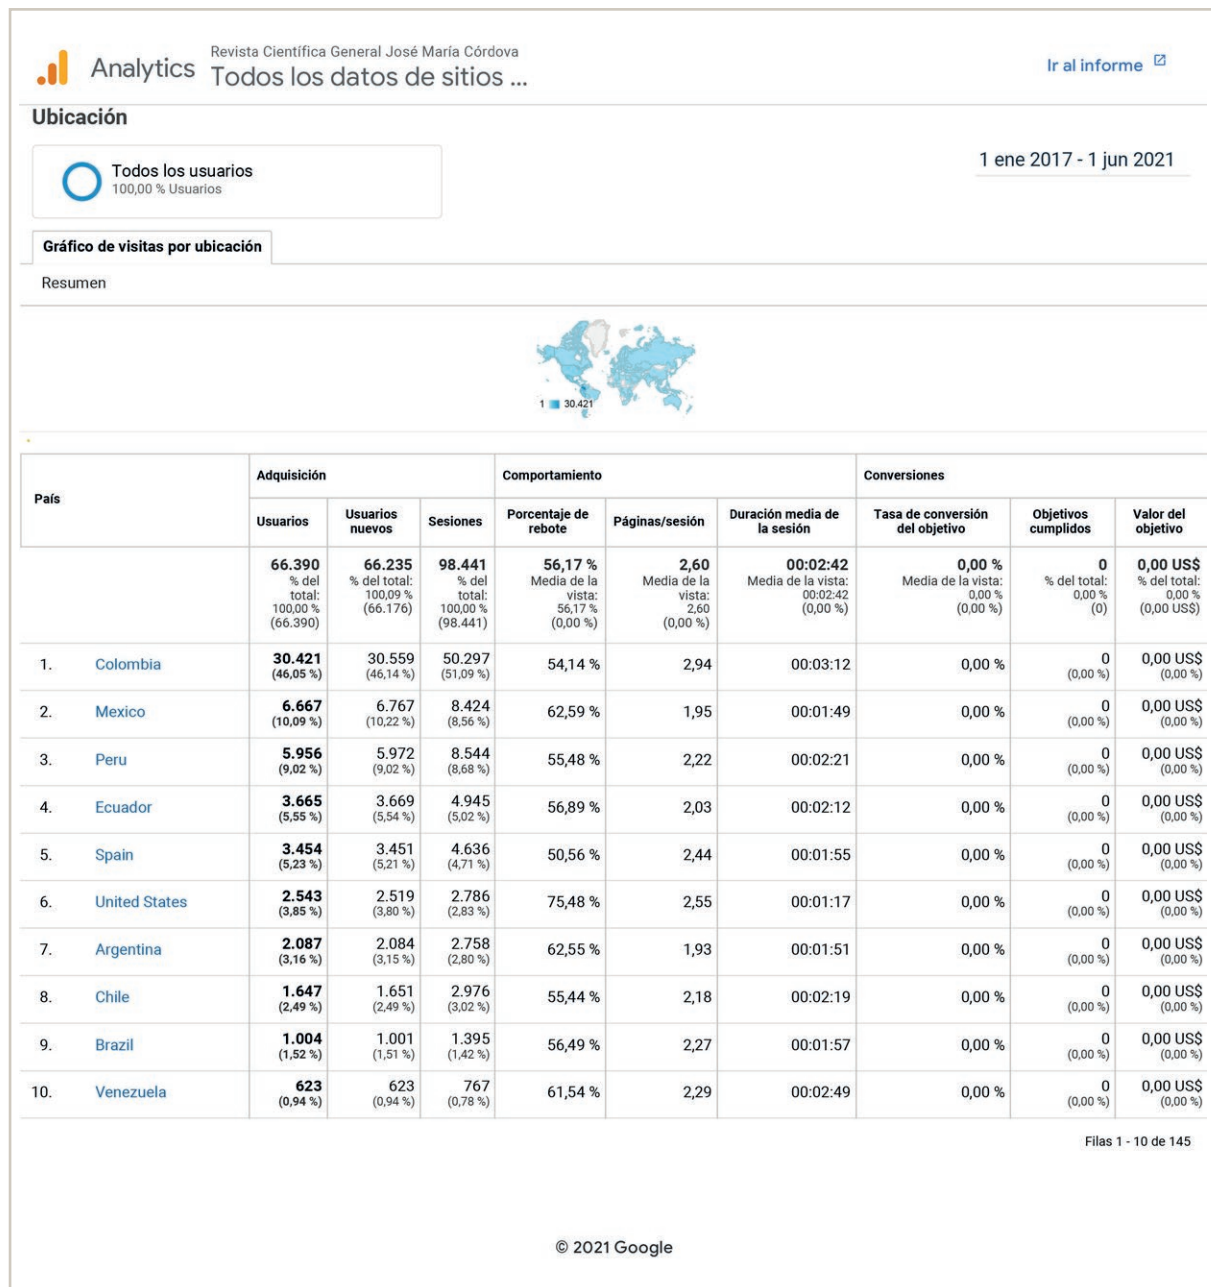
Analytics Revista Científica General José María Córdova
Todos los datos de sitios ...

Ir al informe

Ubicación

Todos los usuarios
100,00 % Usuarios

1 ene 2017 - 1 jun 2021

Gráfico de visitas por ubicación

Resumen

1 30.421

| País | | Adquisición: Usuarios | Usuarios nuevos | Sesiones | Comportamiento: Porcentaje de rebote | Páginas/sesión | Duración media de la sesión | Conversiones: Tasa de conversión del objetivo | Objetivos cumplidos | Valor del objetivo |
|---|---|---|---|---|---|---|---|---|---|---|
| | | 66.390 % del total: 100,00 % (66.390) | 66.235 % del total: 100,09 % (66.176) | 98.441 % del total: 100,00 % (98.441) | 56,17 % Media de la vista: 56,17 % (0,00 %) | 2,60 Media de la vista: 2,60 (0,00 %) | 00:02:42 Media de la vista: 00:02:42 (0,00 %) | 0,00 % Media de la vista: 0,00 % (0,00 %) | 0 % del total: 0,00 % (0) | 0,00 US$ % del total: 0,00 % (0,00 US$) |
| 1. | Colombia | 30.421 (46,05 %) | 30.559 (46,14 %) | 50.297 (51,09 %) | 54,14 % | 2,94 | 00:03:12 | 0,00 % | 0 (0,00 %) | 0,00 US$ (0,00 %) |
| 2. | Mexico | 6.667 (10,09 %) | 6.767 (10,22 %) | 8.424 (8,56 %) | 62,59 % | 1,95 | 00:01:49 | 0,00 % | 0 (0,00 %) | 0,00 US$ (0,00 %) |
| 3. | Peru | 5.956 (9,02 %) | 5.972 (9,02 %) | 8.544 (8,68 %) | 55,48 % | 2,22 | 00:02:21 | 0,00 % | 0 (0,00 %) | 0,00 US$ (0,00 %) |
| 4. | Ecuador | 3.665 (5,55 %) | 3.669 (5,54 %) | 4.945 (5,02 %) | 56,89 % | 2,03 | 00:02:12 | 0,00 % | 0 (0,00 %) | 0,00 US$ (0,00 %) |
| 5. | Spain | 3.454 (5,23 %) | 3.451 (5,21 %) | 4.636 (4,71 %) | 50,56 % | 2,44 | 00:01:55 | 0,00 % | 0 (0,00 %) | 0,00 US$ (0,00 %) |
| 6. | United States | 2.543 (3,85 %) | 2.519 (3,80 %) | 2.786 (2,83 %) | 75,48 % | 2,55 | 00:01:17 | 0,00 % | 0 (0,00 %) | 0,00 US$ (0,00 %) |
| 7. | Argentina | 2.087 (3,16 %) | 2.084 (3,15 %) | 2.758 (2,80 %) | 62,55 % | 1,93 | 00:01:51 | 0,00 % | 0 (0,00 %) | 0,00 US$ (0,00 %) |
| 8. | Chile | 1.647 (2,49 %) | 1.651 (2,49 %) | 2.976 (3,02 %) | 55,44 % | 2,18 | 00:02:19 | 0,00 % | 0 (0,00 %) | 0,00 US$ (0,00 %) |
| 9. | Brazil | 1.004 (1,52 %) | 1.001 (1,51 %) | 1.395 (1,42 %) | 56,49 % | 2,27 | 00:01:57 | 0,00 % | 0 (0,00 %) | 0,00 US$ (0,00 %) |
| 10. | Venezuela | 623 (0,94 %) | 623 (0,94 %) | 767 (0,78 %) | 61,54 % | 2,29 | 00:02:49 | 0,00 % | 0 (0,00 %) | 0,00 US$ (0,00 %) |

Filas 1 - 10 de 145

© 2021 Google